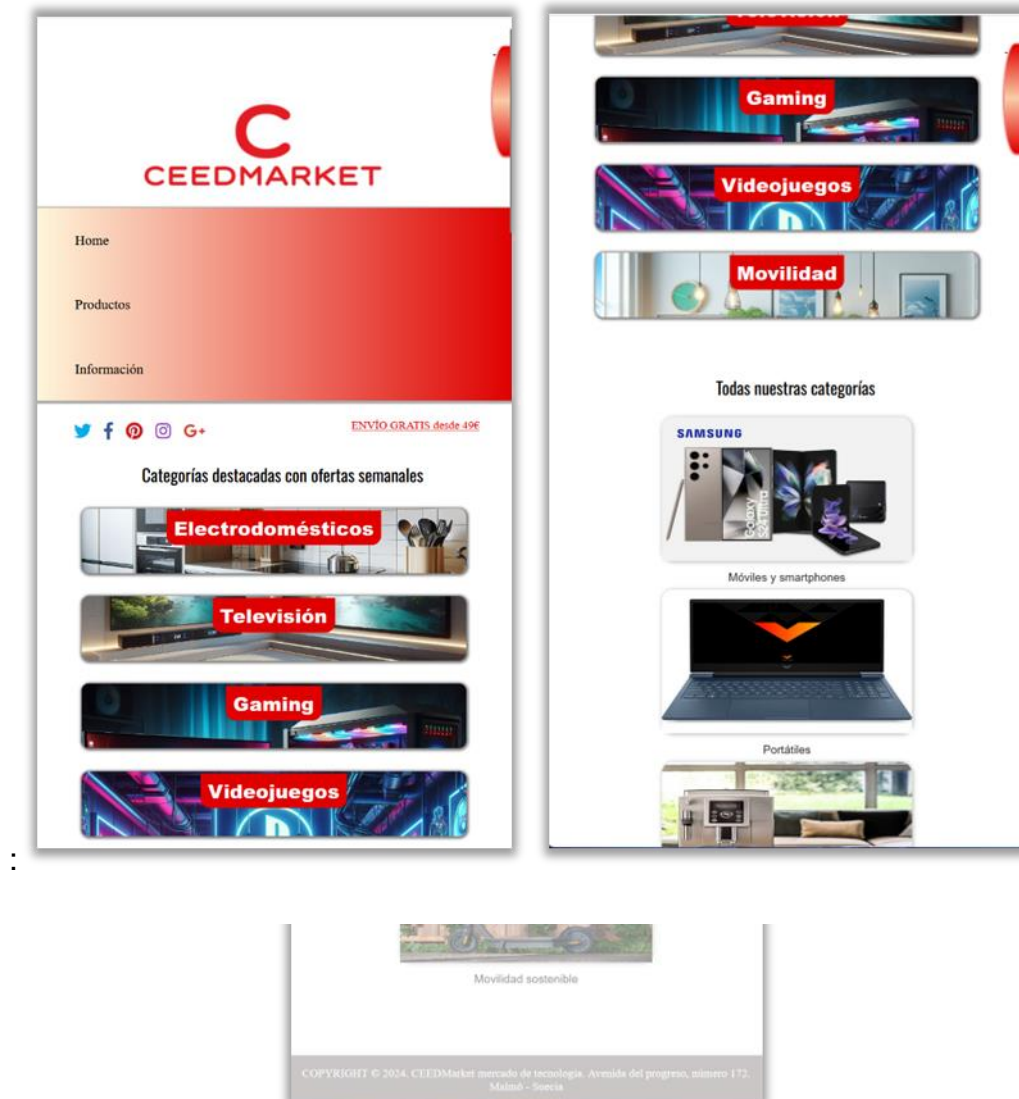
C
CEEDMARKET

Home

Productos

Información

ENVÍO GRATIS desde 49€

Categorías destacadas con ofertas semanales

Electrodomésticos

Televisión

Gaming

Videojuegos

:

Gaming

Videojuegos

Movilidad

Todas nuestras categorías

SAMSUNG

Galaxy S24 Ultra

Móviles y smartphones

Portátiles

Movilidad sostenible

COPYRIGHT © 2024. CEEDMarket mercado de tecnología. Avenida del progreso, número 172. Malmö - Suecia